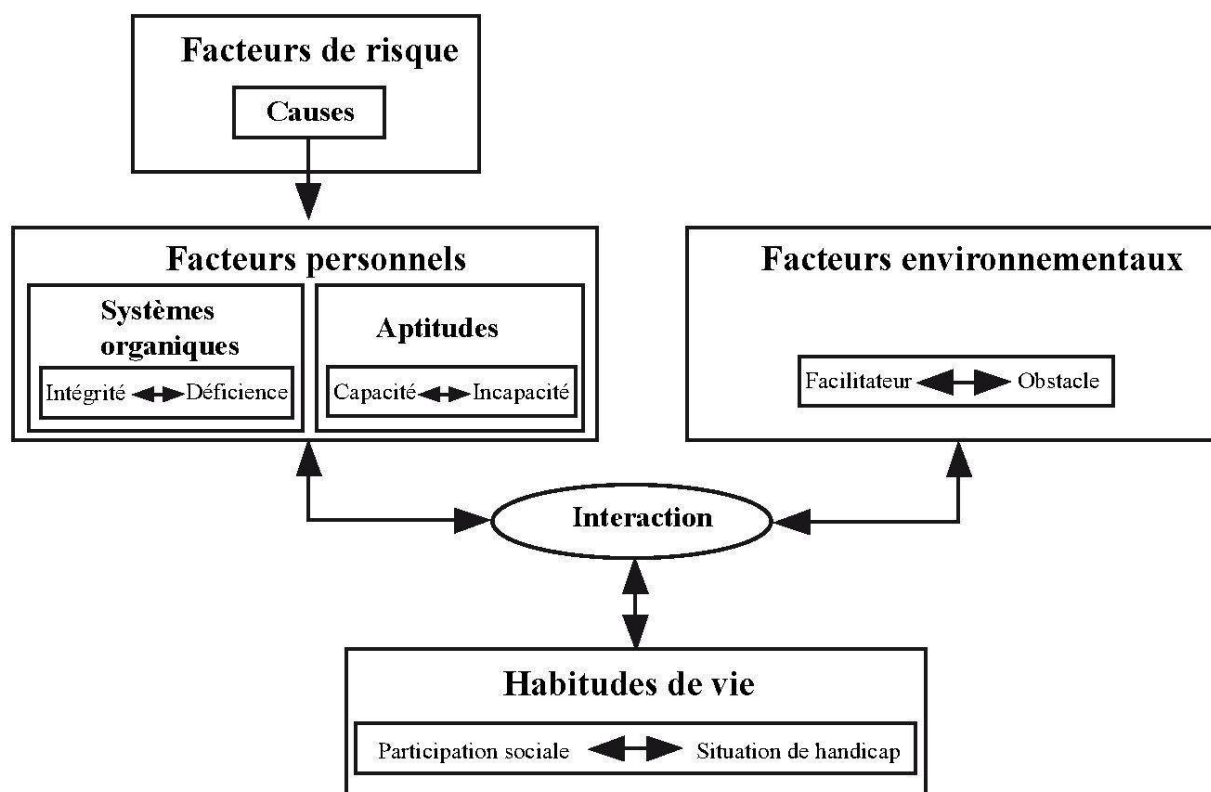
Facteurs de risque

Causes

Facteurs personnels

Systèmes organiques

Intégrité Déficience

Aptitudes

Capacité Incapacité

Facteurs environnementaux

Facilitateur Obstacle

Interaction

Habitudes de vie

Participation sociale Situation de handicap